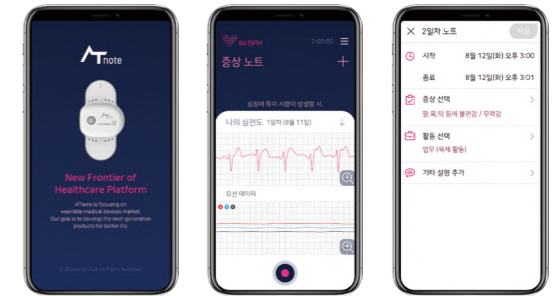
AT note

New Frontier of Healthcare Platform

ATsens is focusing on wearable medical devices market. Our goal is to develop the next-generation products for better life.

© ATsens Co., Ltd. All Rights Reserved

84 BPM
1:03:00

증상 노트

심장에 특이 사항이 발생할 시,

나의 심전도 1일차 (8월 11일)

모션 데이터

2일차 노트
저장

시작
8월 12일(화) 오후 3:00

종료
8월 12일(화) 오후 3:01

증상 선택
팔, 목, 턱 등에 불편감 / 무력감

활동 선택
업무 (육체 활동)

기타 설명 추가